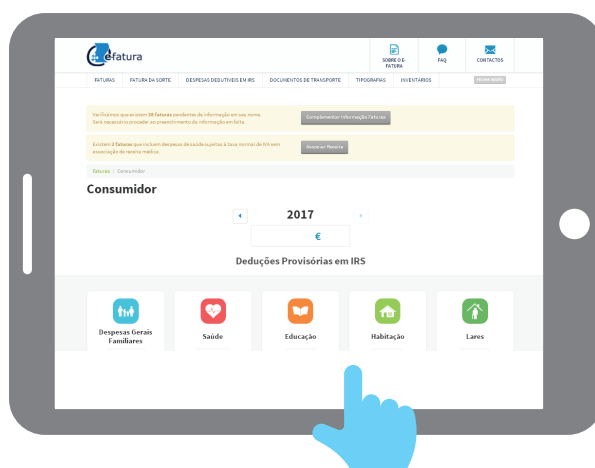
efatura

SOBRE O E-FATURA | FAQ | CONTACTOS

FATURAS | FATURA DA SORTE | DESPESAS DEDUTÍVEIS EM IRS | DOCUMENTOS DE TRANSPORTE | TIPOGRAFIAS | INVENTÁRIOS | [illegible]

Verificamos que existem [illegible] faturas pendentes de informação em seu nome. Será necessário proceder ao preenchimento de informação em falta.

Complementar Informação Faturas

Existem 2 faturas que incluem despesas de saúde sujeitas à taxa normal de IVA sem associação de receita médica.

Associar Receita

Faturas / Consumidor

Consumidor

2017

€

Deduções Provisórias em IRS

Despesas Gerais Familiares

Saúde

Educação

Habitação

Lares